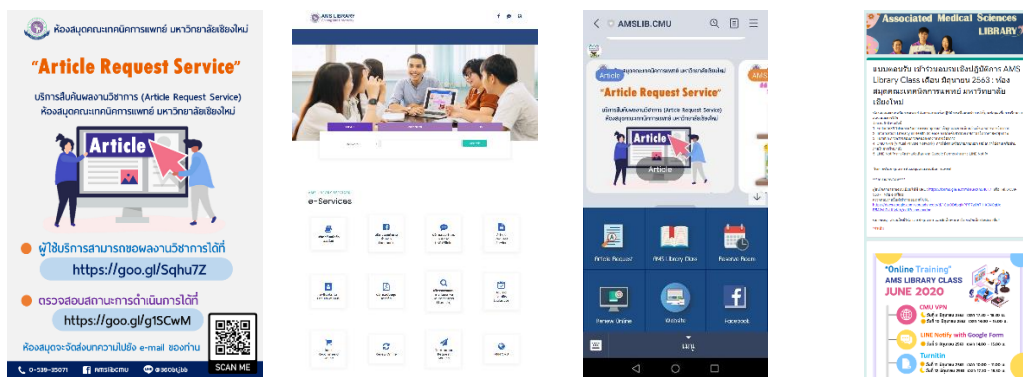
ห้องสมุดคณะเทคนิคการแพทย์ มหาวิทยาลัยเชียงใหม่

"Article Request Service"

บริการสืบค้นผลงานวิชาการ (Article Request Service)
ห้องสมุดคณะเทคนิคการแพทย์ มหาวิทยาลัยเชียงใหม่

Article

ผู้ใช้บริการสามารถขอผลงานวิชาการได้ที่
https://goo.gl/Sqhu7Z

ตรวจสอบสถานะการดำเนินการได้ที่
https://goo.gl/g1SCwM

ห้องสมุดจะจัดส่งบทความไปยัง e-mail ของท่าน

SCAN ME

AMS LIBRARY

e-Services

AMSLIB.CMU

Article

"Article Request Service"

Article

Article Request

AMS Library Class

Reserve Room

Renew Online

Website

Facebook

เมนู

Associated Medical Sciences LIBRARY

AMS Library Class เดือน มิถุนายน 2563 : ห้องสมุดคณะเทคนิคการแพทย์ มหาวิทยาลัยเชียงใหม่

"Online Training"
AMS LIBRARY CLASS
JUNE 2020

CMU VPN

LINE Notify with Google Form

Turnitin